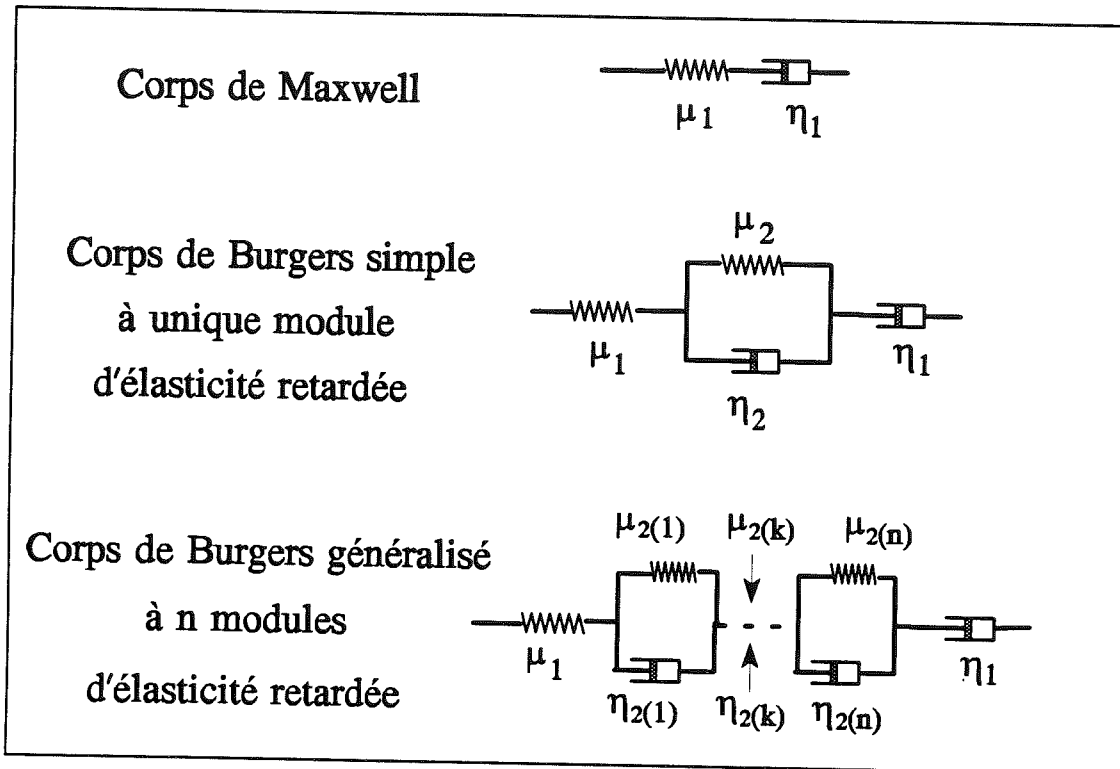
Corps de Maxwell

$\mu_1$ $\eta_1$

Corps de Burgers simple à unique module d'élasticité retardée

$\mu_2$

$\mu_1$ $\eta_1$

$\eta_2$

Corps de Burgers généralisé à n modules d'élasticité retardée

$\mu_{2(1)}$ $\mu_{2(k)}$ $\mu_{2(n)}$

$\mu_1$ $\eta_1$

$\eta_{2(1)}$ $\eta_{2(k)}$ $\eta_{2(n)}$